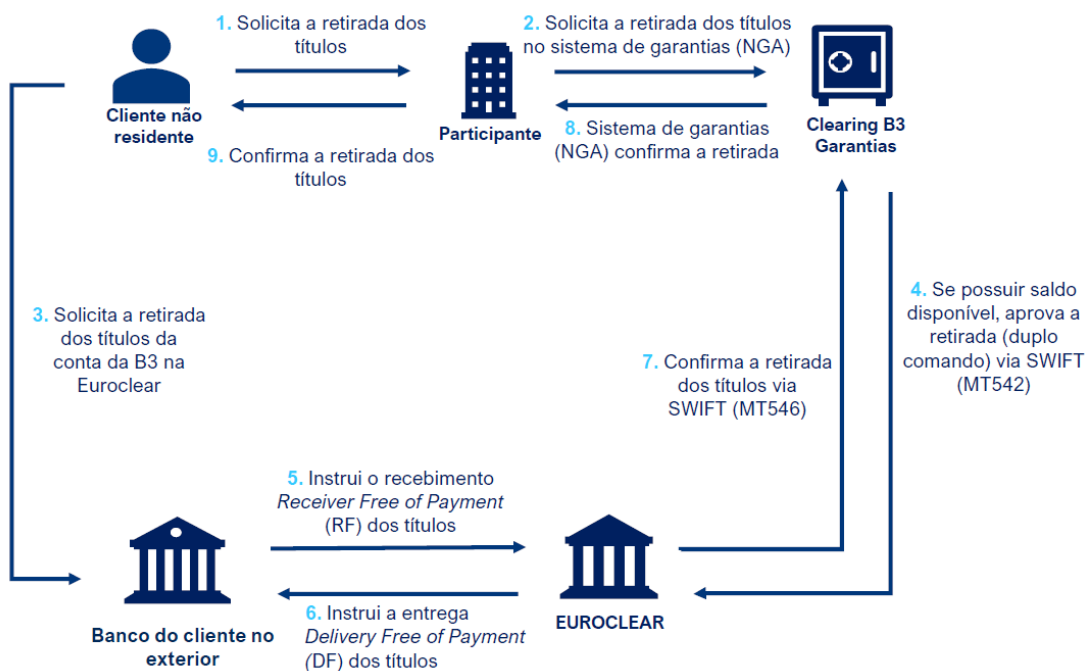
1. Solicita a retirada dos títulos

2. Solicita a retirada dos títulos no sistema de garantias (NGA)

Cliente não residente

Participante

Clearing B3 Garantias

9. Confirma a retirada dos títulos

8. Sistema de garantias (NGA) confirma a retirada

3. Solicita a retirada dos títulos da conta da B3 na Euroclear

4. Se possuir saldo disponível, aprova a retirada (duplo comando) via SWIFT (MT542)

7. Confirma a retirada dos títulos via SWIFT (MT546)

5. Instrui o recebimento *Receiver Free of Payment* (RF) dos títulos

6. Instrui a entrega *Delivery Free of Payment* (DF) dos títulos

Banco do cliente no exterior

EUROCLEAR